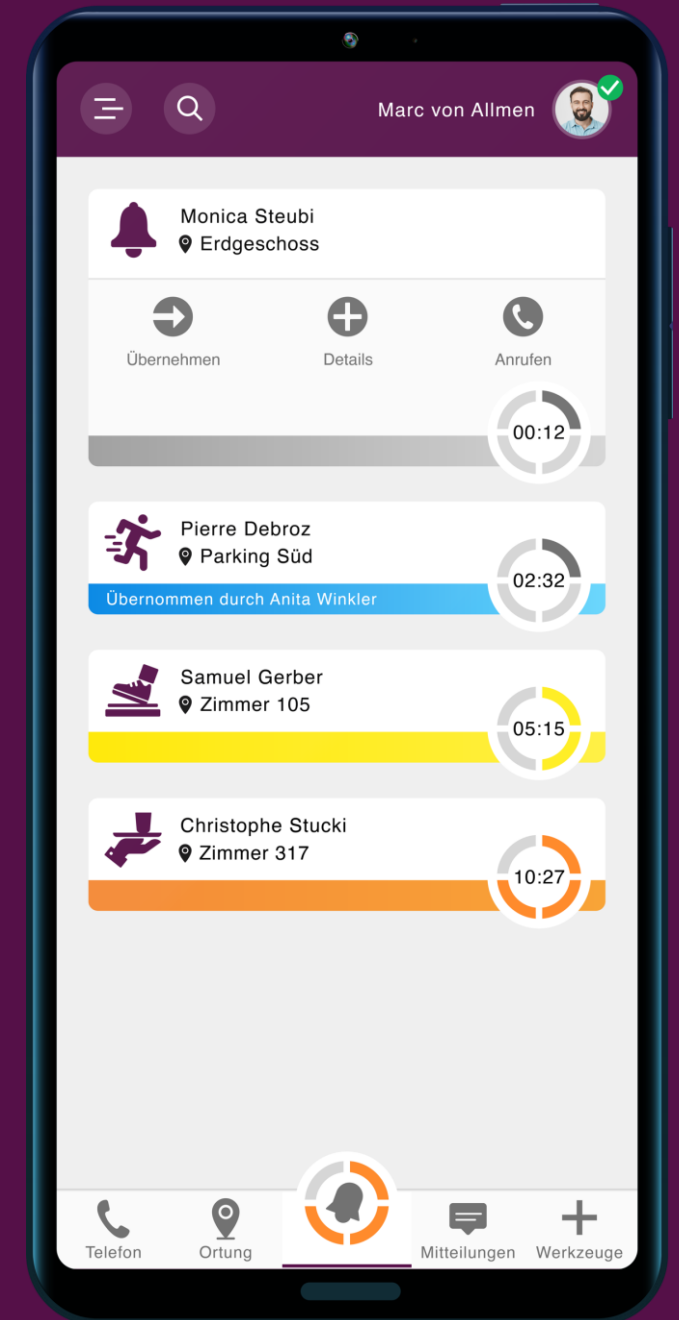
Marc von Allmen

Monica Steubi
Erdgeschoss

Übernehmen
Details
Anrufen

00:12

Pierre Debroz
Parking Süd
Übernommen durch Anita Winkler
02:32

Samuel Gerber
Zimmer 105
05:15

Christophe Stucki
Zimmer 317
10:27

Telefon
Ortung
Mitteilungen
Werkzeuge